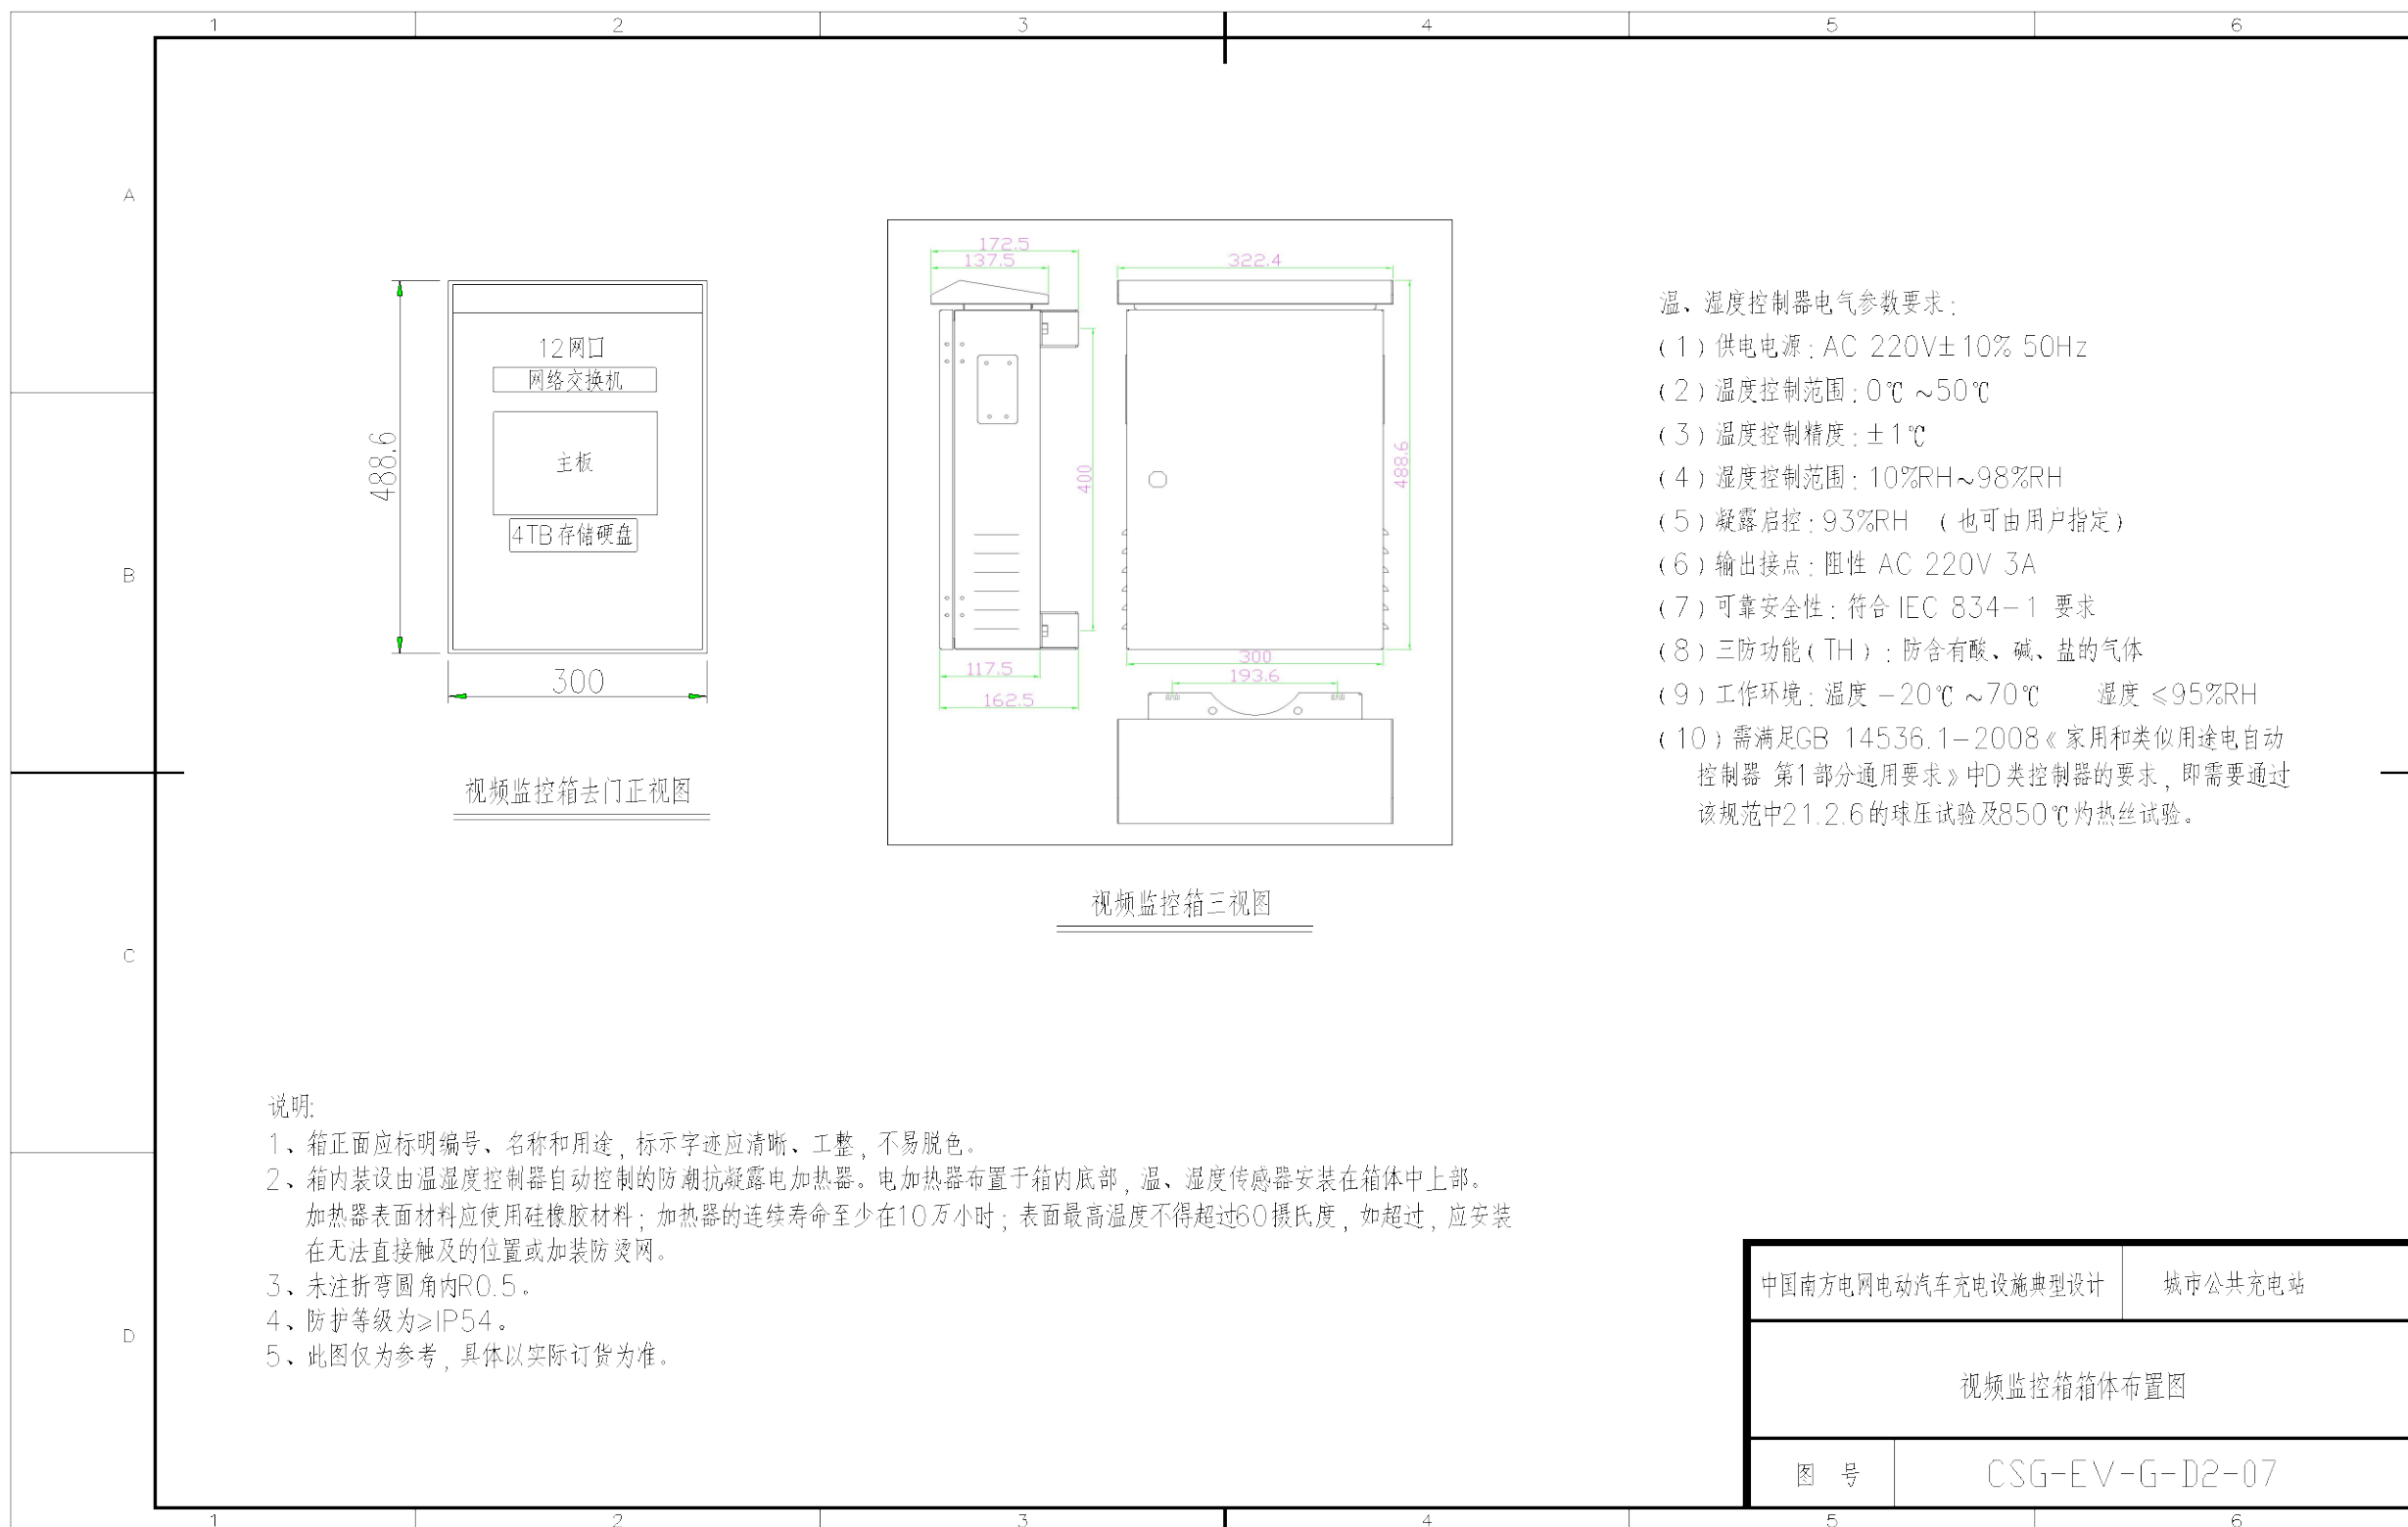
1 2 3 4 5 6

A

B

C

D

488.6

12网口
网络交换机

主板

4TB存储硬盘

300

视频监控箱去门正视图

172.5
137.5

322.4

400

488.6

117.5
162.5

300
193.6

视频监控箱三视图

温、湿度控制器电气参数要求:
(1)供电电源:AC 220V±10% 50Hz
(2)温度控制范围:0℃ ~50℃
(3)温度控制精度:±1℃
(4)湿度控制范围:10%RH~98%RH
(5)凝露启控:93%RH (也可由用户指定)
(6)输出接点:阻性 AC 220V 3A
(7)可靠安全性:符合 IEC 834-1 要求
(8)三防功能(TH):防含有酸、碱、盐的气体
(9)工作环境:温度 -20℃ ~70℃ 湿度 ≤95%RH
(10)需满足GB 14536.1-2008《家用和类似用途电自动控制器 第1部分通用要求》中D类控制器的要求,即需要通过该规范中21.2.6的球压试验及850℃灼热丝试验。

说明:
1、箱正面应标明编号、名称和用途,标示字迹应清晰、工整,不易脱色。
2、箱内装设由温湿度控制器自动控制的防潮抗凝露电加热器。电加热器布置于箱内底部,温、湿度传感器安装在箱体中上部。加热器表面材料应使用硅橡胶材料;加热器的连续寿命至少在10万小时;表面最高温度不得超过60摄氏度,如超过,应安装在无法直接触及的位置或加装防烫网。
3、未注折弯圆角内R0.5。
4、防护等级为≥IP54。
5、此图仅为参考,具体以实际订货为准。

| 中国南方电网电动汽车充电设施典型设计 | 城市公共充电站 |
|---|---|
| 视频监控箱箱体布置图 | |
| 图 号 | CSG-EV-G-D2-07 |

1 2 3 4 5 6